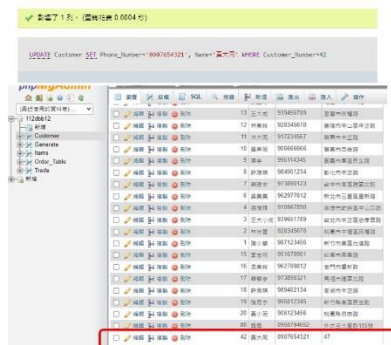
✓ 影響了 1 列。(查詢花費 0.0004 秒)

UPDATE Customer SET Phone_Number='0987654321', Name='黃大同' WHERE Customer_Number=42

phpMyAdmin

(最近使用的資料表) ...

112db12
新增
Customer
Generate
Items
Order_Table
Trade
新增

瀏覽 結構 SQL 搜尋 新增 匯出 匯入 操作

| | | | | | | |
|---|---|---|---|---|---|---|
| 編輯 | 複製 | 刪除 | 13 | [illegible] | 935458789 | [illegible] |
| 編輯 | 複製 | 刪除 | 12 | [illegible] | 928349678 | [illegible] |
| 編輯 | 複製 | 刪除 | 11 | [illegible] | 917234567 | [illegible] |
| 編輯 | 複製 | 刪除 | 10 | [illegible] | 906568666 | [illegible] |
| 編輯 | 複製 | 刪除 | 9 | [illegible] | 995114345 | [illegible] |
| 編輯 | 複製 | 刪除 | 8 | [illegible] | 984901234 | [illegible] |
| 編輯 | 複製 | 刪除 | 7 | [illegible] | 973890123 | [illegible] |
| 編輯 | 複製 | 刪除 | 6 | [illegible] | 962977012 | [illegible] |
| 編輯 | 複製 | 刪除 | 4 | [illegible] | 910987890 | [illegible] |
| 編輯 | 複製 | 刪除 | 3 | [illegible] | 909661789 | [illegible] |
| 編輯 | 複製 | 刪除 | 2 | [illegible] | 928345678 | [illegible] |
| 編輯 | 複製 | 刪除 | 1 | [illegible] | 987123456 | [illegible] |
| 編輯 | 複製 | 刪除 | 15 | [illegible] | 951678901 | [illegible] |
| 編輯 | 複製 | 刪除 | 16 | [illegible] | 962789012 | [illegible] |
| 編輯 | 複製 | 刪除 | 17 | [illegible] | 973890321 | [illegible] |
| 編輯 | 複製 | 刪除 | 18 | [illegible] | 989402134 | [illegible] |
| 編輯 | 複製 | 刪除 | 19 | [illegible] | 906012345 | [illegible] |
| 編輯 | 複製 | 刪除 | 20 | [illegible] | 986123456 | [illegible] |
| 編輯 | 複製 | 刪除 | 21 | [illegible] | 0958794652 | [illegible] |
| 編輯 | 複製 | 刪除 | 42 | 黃大同 | 0987654321 | 47 |